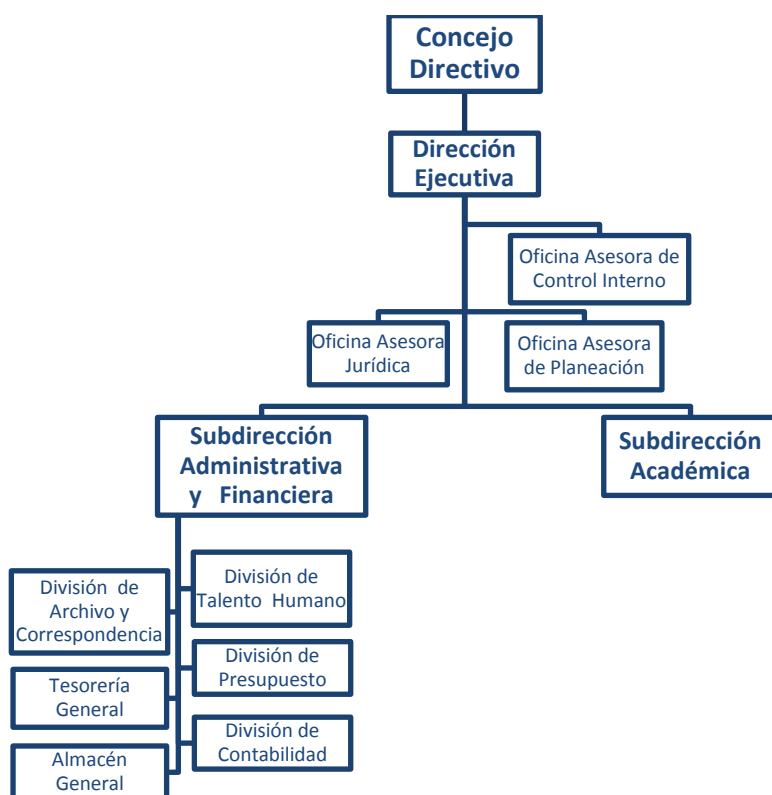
Concejo Directivo

Dirección Ejecutiva

Oficina Asesora de Control Interno

Oficina Asesora Jurídica

Oficina Asesora de Planeación

Subdirección Administrativa y Financiera

Subdirección Académica

División de Talento Humano

División de Archivo y Correspondencia

División de Presupuesto

Tesorería General

División de Contabilidad

Almacén General